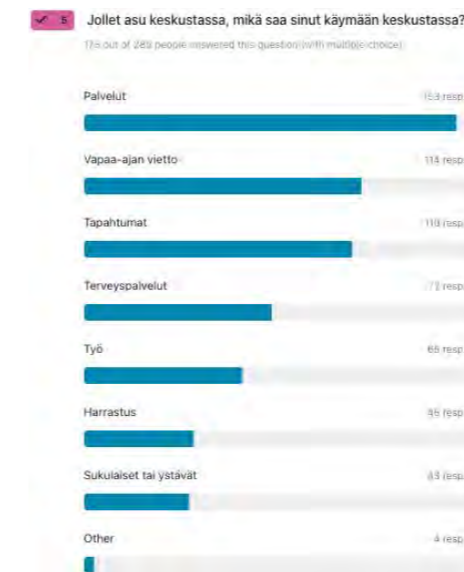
5 Jollet asu keskustassa, mikä saa sinut käymään keskustassa?

1?? out of 289 people answered this question (with multiple choice)

Palvelut
153 resp

Vapaa-ajan vietto
114 resp

Tapahtumat
110 resp

Terveyspalvelut
77 resp

Työ
65 resp

Harrastus
45 resp

Sukulaiset tai ystävät
43 resp

Other
4 resp